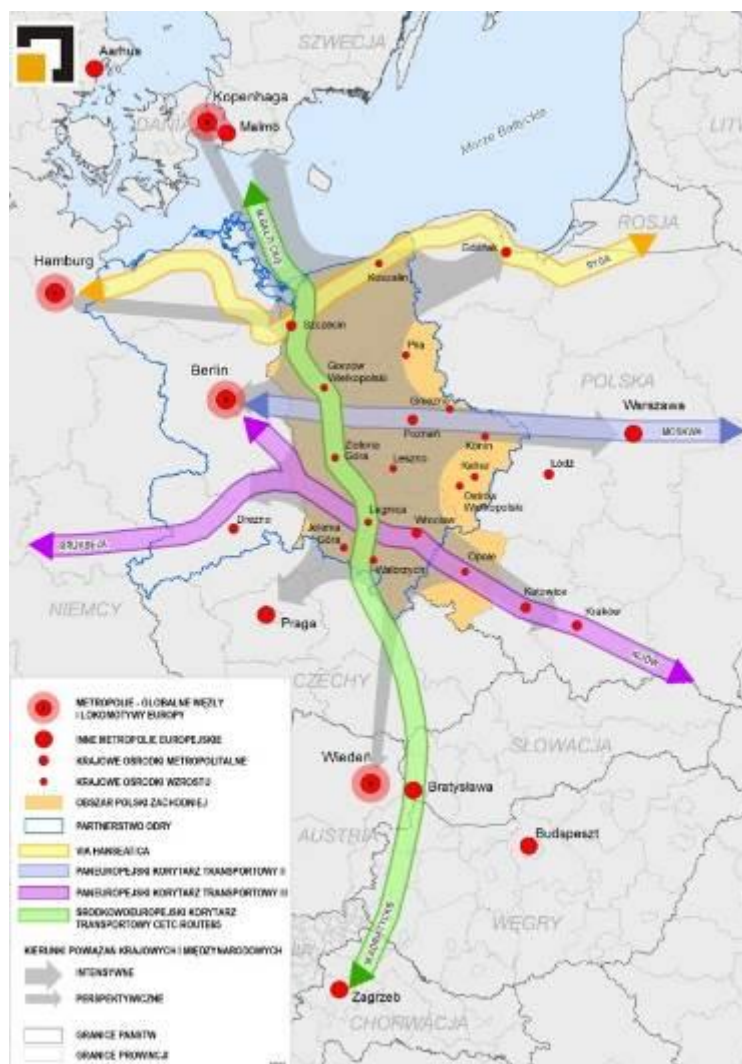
SZWECJA
Aarhus
Kopenhaga
Malmo
DANIA
Morze Bałtyckie
LITWA
ROSJA
RYGA
Gdańsk
Koszalin
Hamburg
Szczecin
Piła
Gorzów Wielkopolski
Berlin
Gniezno
Poznań
POLSKA
Warszawa
MOSKWA
Konin
Zielona Góra
Leszno
Kalisz
Łódź
Ostrów Wielkopolski
Drezno
BRUKSELA
Legnica
Wrocław
Jelenia Góra
Wałbrzych
Opole
Katowice
Kraków
KIJÓW
NIEMCY
Praga
CZECHY
SŁOWACJA
Wiedeń
Bratysława
AUSTRIA
Budapeszt
WĘGRY
Zagrzeb
CHORWACJA

METROPOLIE - GLOBALNE WĘZŁY I LOKOMOTYWY EUROPY
INNE METROPOLIE EUROPEJSKIE
KRAJOWE OŚRODKI METROPOLITALNE
KRAJOWE OŚRODKI WZROSTU
OBSZAR POLSKI ZACHODNIEJ
PARTNERSTWO ODRY
VIA HANSEATICA
PANEUROPEJSKI KORYTARZ TRANSPORTOWY II
PANEUROPEJSKI KORYTARZ TRANSPORTOWY III
ŚRODKOWOEUROPEJSKI KORYTARZ TRANSPORTOWY CETC ROUTE65
KIERUNKI POWIĄZAŃ KRAJOWYCH I MIĘDZYNARODOWYCH
INTENSYWNE
PERSPEKTYWICZNE
GRANICE PAŃSTW
GRANICE PROWINCJI